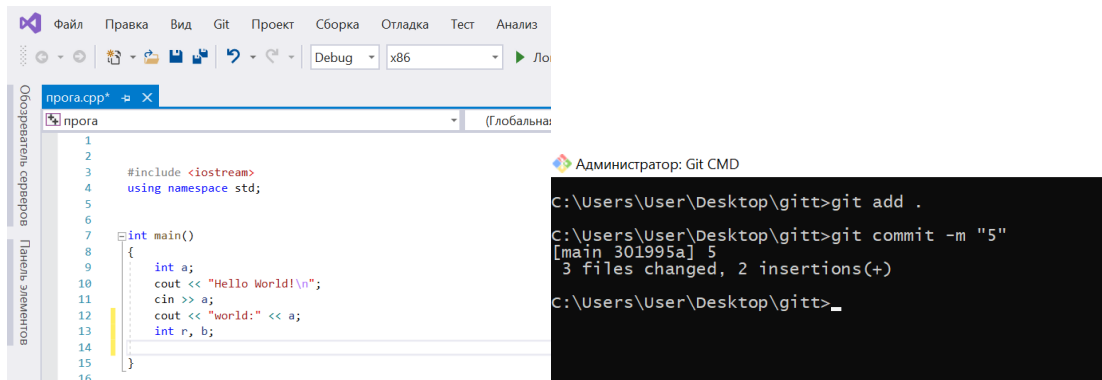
Файл Правка Вид Git Проект Сборка Отладка Тест Анализ

Debug x86 Ло

Обозреватель серверов Панель элементов

прога.cpp* ⊕ ×

прога (Глобальная

1
2
3 #include <iostream>
4 using namespace std;
5
6
7 int main()
8 {
9 int a;
10 cout << "Hello World!\n";
11 cin >> a;
12 cout << "world:" << a;
13 int r, b;
14
15 }
16

Администратор: Git CMD

C:\Users\User\Desktop\gitt>git add .

C:\Users\User\Desktop\gitt>git commit -m "5"
[main 301995a] 5
3 files changed, 2 insertions(+)

C:\Users\User\Desktop\gitt>